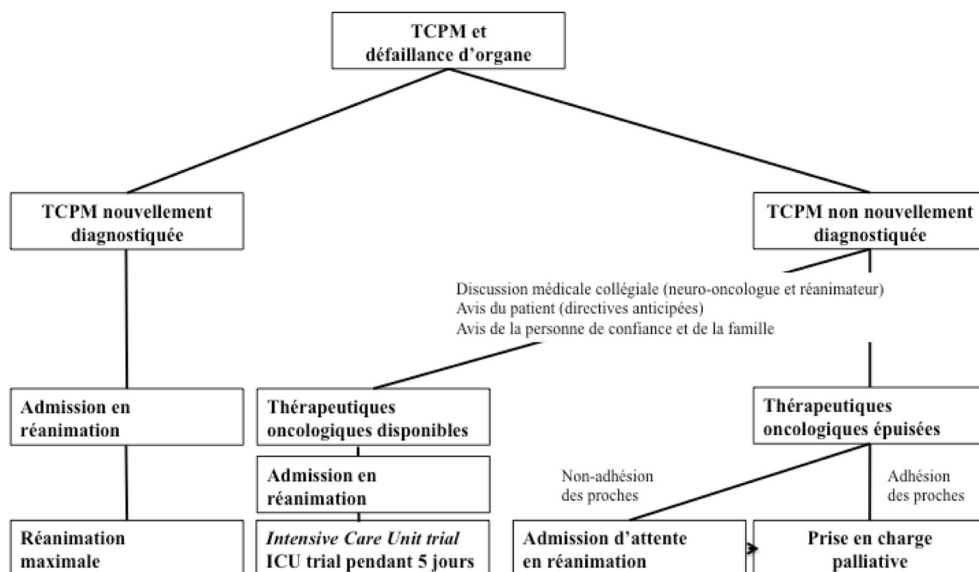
TCPM et défaillance d'organe

TCPM nouvellement diagnostiquée

TCPM non nouvellement diagnostiquée

Discussion médicale collégiale (neuro-oncologue et réanimateur)
Avis du patient (directives anticipées)
Avis de la personne de confiance et de la famille

Admission en réanimation

Thérapeutiques oncologiques disponibles

Thérapeutiques oncologiques épuisées

Admission en réanimation

Non-adhésion des proches

Adhésion des proches

Réanimation maximale

*Intensive Care Unit trial*
ICU trial pendant 5 jours

Admission d'attente en réanimation

Prise en charge palliative